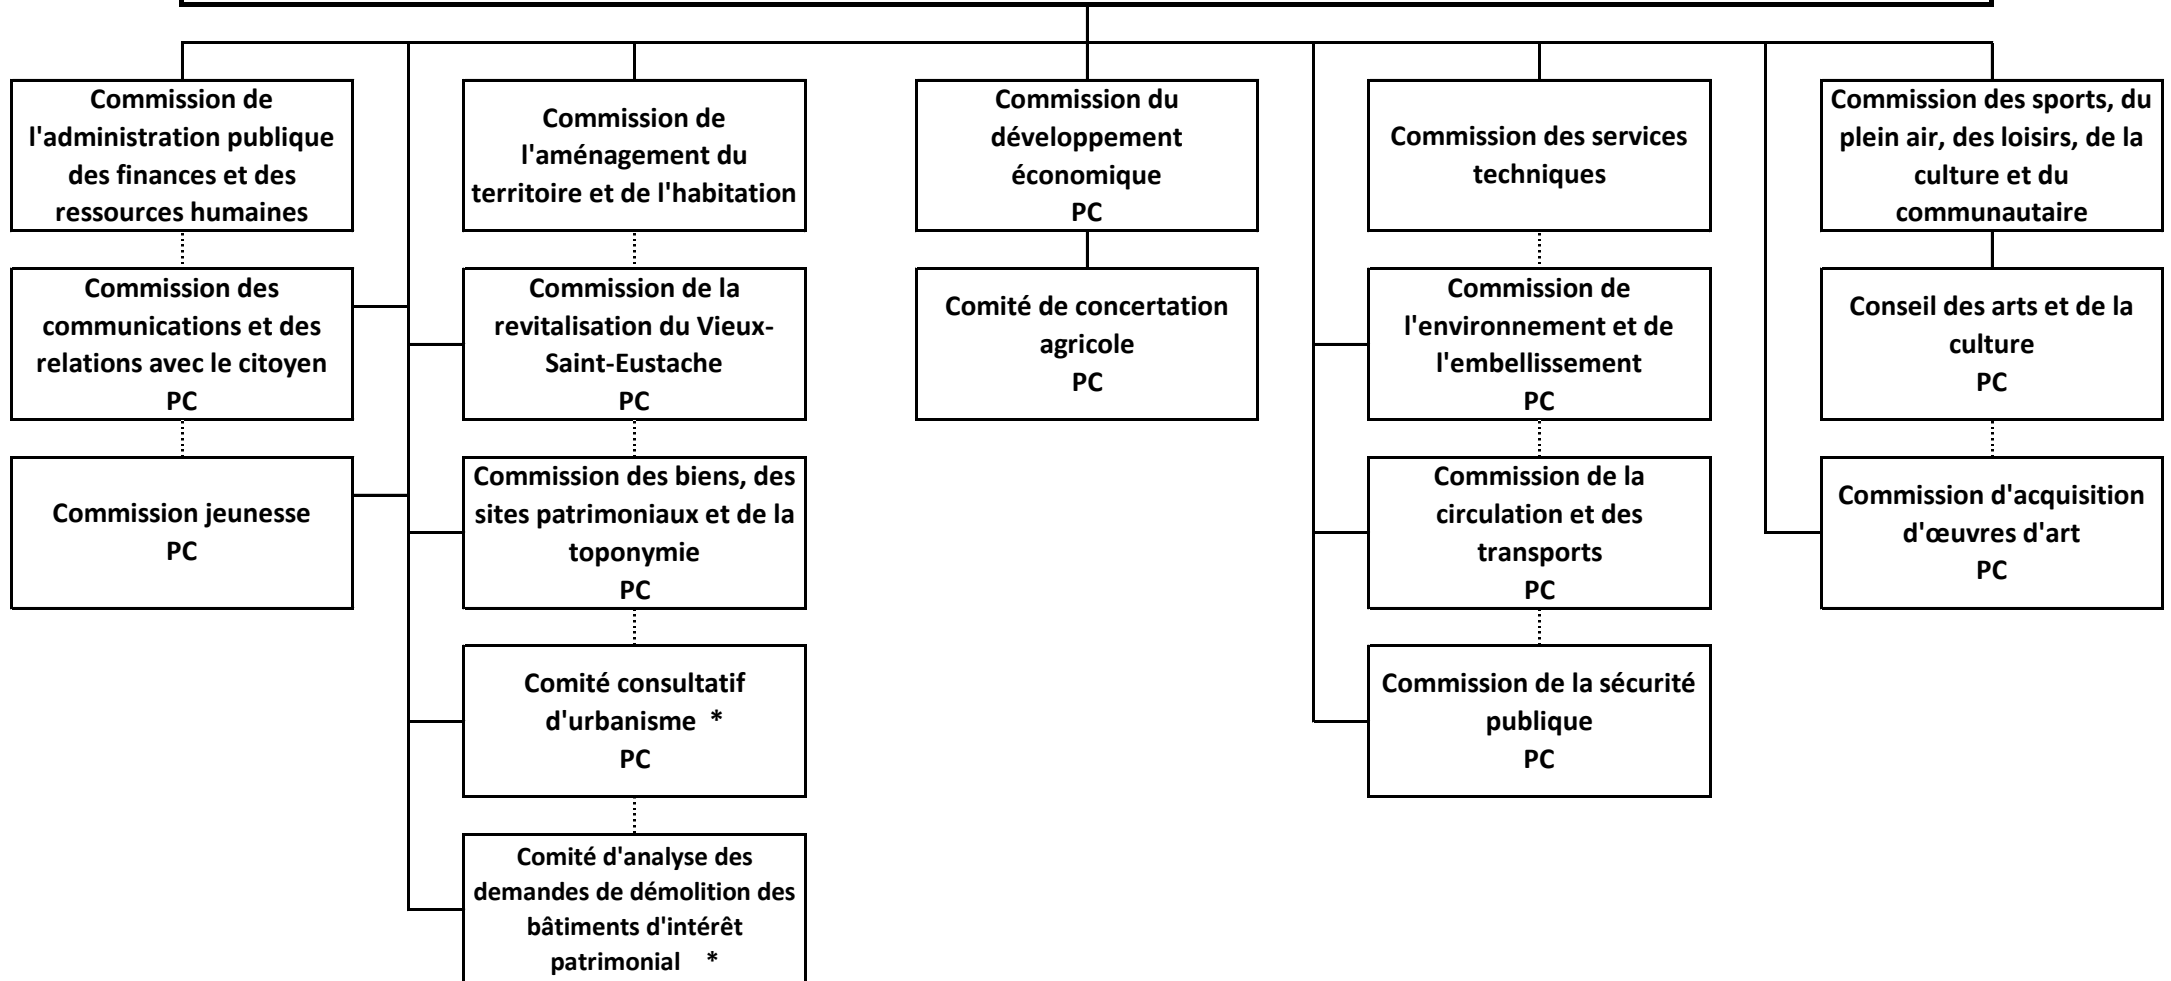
Commission de l'administration publique des finances et des ressources humaines

Commission des communications et des relations avec le citoyen
PC

Commission jeunesse
PC

Commission de l'aménagement du territoire et de l'habitation

Commission de la revitalisation du Vieux-Saint-Eustache
PC

Commission des biens, des sites patrimoniaux et de la toponymie
PC

Comité consultatif d'urbanisme *
PC

Comité d'analyse des demandes de démolition des bâtiments d'intérêt patrimonial *

Commission du développement économique
PC

Comité de concertation agricole
PC

Commission des services techniques

Commission de l'environnement et de l'embellissement
PC

Commission de la circulation et des transports
PC

Commission de la sécurité publique
PC

Commission des sports, du plein air, des loisirs, de la culture et du communautaire

Conseil des arts et de la culture
PC

Commission d'acquisition d'œuvres d'art
PC